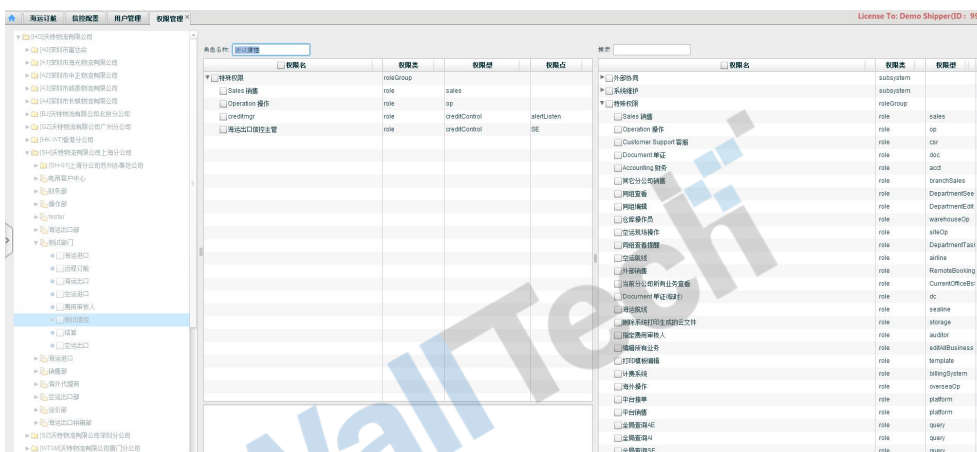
海运订舱 | 信控配置 | 用户管理 | 权限管理 ×

License To: Demo Shipper(ID : 9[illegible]

[HO]沃特物流有限公司
[A0]深圳市富达会
[A1]深圳市海元物流有限公司
[A2]深圳市中正物流有限公司
[A3]深圳市威航物流有限公司
[A4]深圳市长帆物流有限公司
[BJ]沃特物流有限公司北京分公司
[GZ]沃特物流有限公司广州分公司
[HK-WT]香港分公司
[SH]沃特物流有限公司上海分公司
[SH-01]上海分公司苏州办事处公司
电商客户中心
财务部
操作部
tester
海运出口部
测试部门
海运进口
进程订舱
海运出口
空运进口
费用审批人
测试权限
结算
空运出口
海运进口
销售部
海外代理商
空运出口部
运价部
海运出口销售部
[SZ]沃特物流有限公司深圳分公司
[WTXM]沃特物流有限公司厦门分公司

角色名称: 测试权限

| 权限名 | 权限类 | 权限型 | 权限点 |
|---|---|---|---|
| 特殊权限 | roleGroup | | |
| Sales 销售 | role | sales | |
| Operation 操作 | role | op | |
| creditmgr | role | creditControl | alertListen |
| 海运出口信控主管 | role | creditControl | SE |

搜索:

| 权限名 | 权限类 | 权限型 |
|---|---|---|
| 外部协同 | subsystem | |
| 系统维护 | subsystem | |
| 特殊权限 | roleGroup | |
| Sales 销售 | role | sales |
| Operation 操作 | role | op |
| Customer Support 客服 | role | csr |
| Document 单证 | role | doc |
| Accounting 财务 | role | acct |
| 其它分公司销售 | role | branchSales |
| 网组查看 | role | DepartmentSee |
| 网组编辑 | role | DepartmentEdit |
| 仓库操作员 | role | warehouseOp |
| 空运现场操作 | role | siteOp |
| 网组查看提醒 | role | DepartmentTas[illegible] |
| 空运航线 | role | airline |
| 外部销售 | role | RemoteBooking |
| 当前分公司所有业务查看 | role | CurrentOfficeBs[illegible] |
| Document 单证(临时) | role | dc |
| 海运航线 | role | sealine |
| 删除系统打印生成的云文件 | role | storage |
| 指定费用审核人 | role | auditor |
| 编辑所有业务 | role | editAllBusiness |
| 打印模板编辑 | role | template |
| 计费系统 | role | billingSystem |
| 海外操作 | role | overseaOp |
| 平台接单 | role | platform |
| 平台销售 | role | platform |
| 全局查询AE | role | query |
| 全局查询AI | role | query |
| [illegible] | role | query |

WallTech